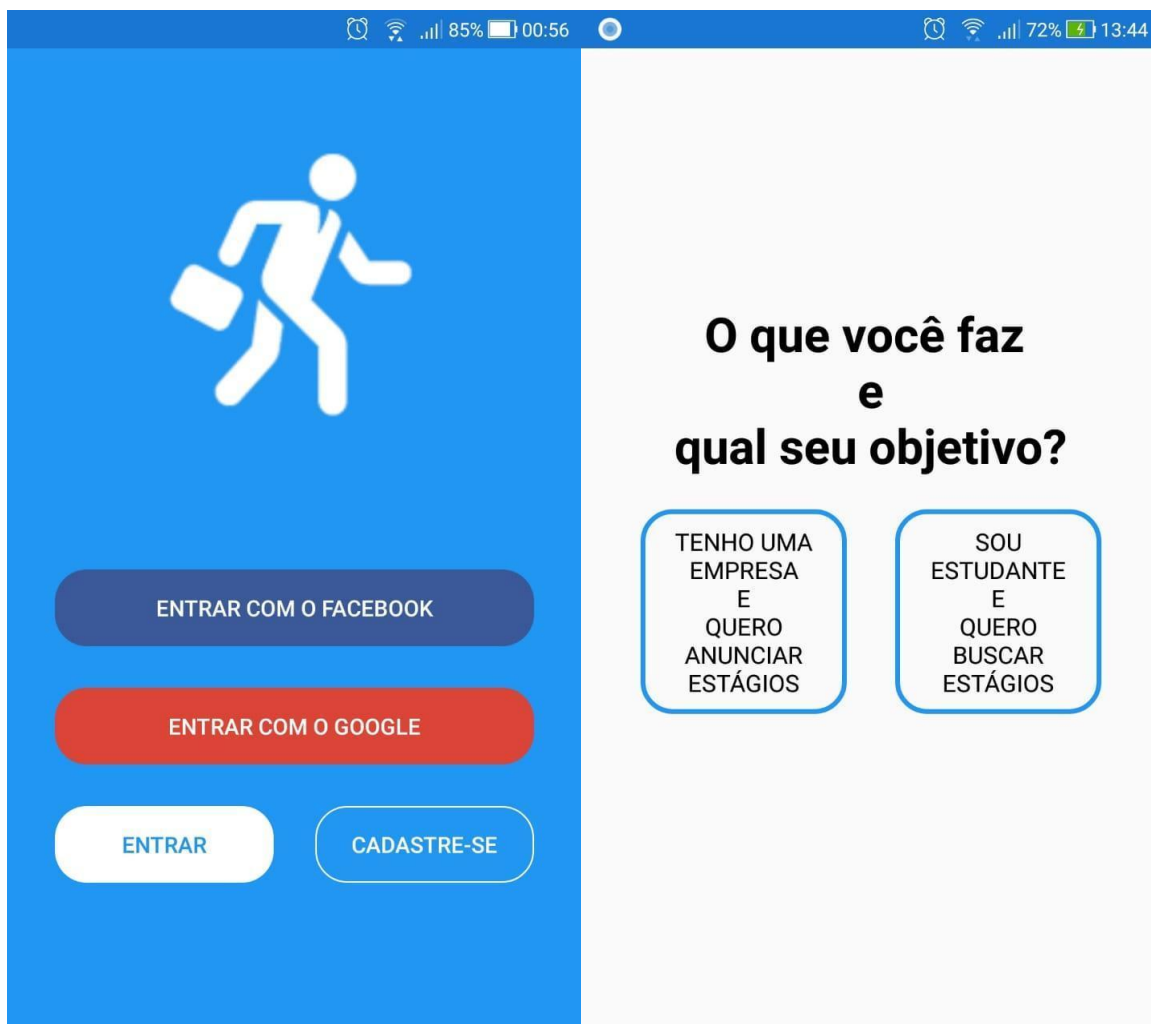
85% 00:56

ENTRAR COM O FACEBOOK

ENTRAR COM O GOOGLE

ENTRAR

CADASTRE-SE

72% 13:44

O que você faz
e
qual seu objetivo?

TENHO UMA EMPRESA E QUERO ANUNCIAR ESTÁGIOS

SOU ESTUDANTE E QUERO BUSCAR ESTÁGIOS